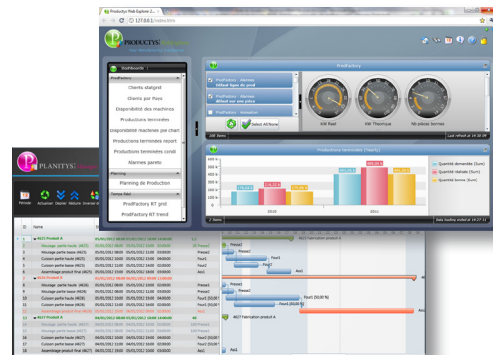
Productys Risk Explorer 2...
127.0.0.1/index.html

PRODUCTYS

Dashboards
Prodfactory
Clients atalgré
Clients par Pays
Disponibilité des machines
Productions terminées
Disponibilité machines par chant
Productions terminées report
Productions terminées condi
Alarmes pareto
Planning
Planning de Production
Temps Réel
ProdFactory RT grid
ProdFactory RT trend

ProdFactory
ProdFactory - Machine
ProdFactory - Machine
ProdFactory - Indicateur
Select All/None
100 Items
KW Réel
KW Théorique
Nb pièces bonnes
Last refresh at 14:30:09

Productions terminées (Year%)
Quantité demandée (Sum)
Quantité réalisée (Sum)
Quantité bonne (Sum)
2010
2011
2 Items
Data healthy ended at 14:27:11

PLANITYS
Planning

Id
Name
4625 Produit A
Moulage partie haute (4625)
Moulage partie basse (4625)
Cuisson partie haute (4625)
Cuisson partie basse (4625)
Assemblage produit final (4625)
4626 Produit B
Moulage partie haute (4626)
Moulage partie basse (4626)
Cuisson partie haute (4626)
Cuisson partie basse (4626)
Assemblage produit final (4626)
4627 Produit A
Moulage partie haute (4627)
Moulage partie basse (4627)
Cuisson partie haute (4627)
Cuisson partie basse (4627)
Assemblage produit final (4627)

4625 Fabrication produit A
Presse2
Presse1
Four1
Four2
Ass1
4627 Fabrication produit A
Four1 [50.00 %]